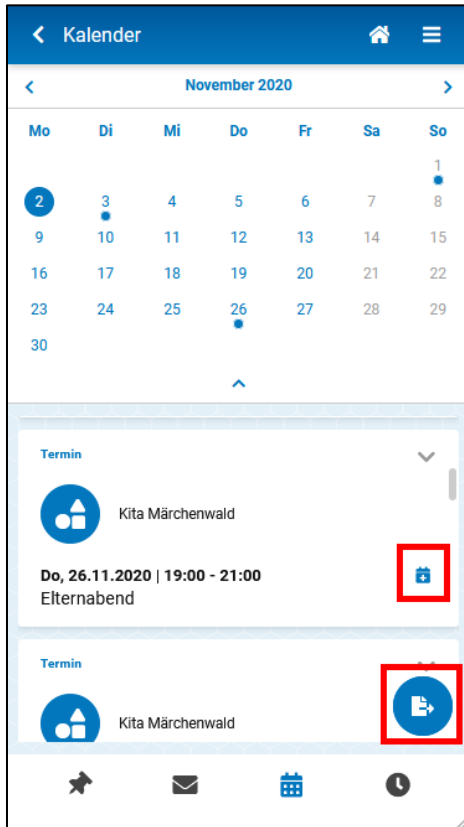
Kalender

November 2020

| Mo | Di | Mi | Do | Fr | Sa | So |
|---|---|---|---|---|---|---|
| | | | | | | 1 |
| 2 | 3 | 4 | 5 | 6 | 7 | 8 |
| 9 | 10 | 11 | 12 | 13 | 14 | 15 |
| 16 | 17 | 18 | 19 | 20 | 21 | 22 |
| 23 | 24 | 25 | 26 | 27 | 28 | 29 |
| 30 | | | | | | |

Termin

Kita Märchenwald

Do, 26.11.2020 | 19:00 - 21:00
Elternabend

Termin

Kita Märchenwald